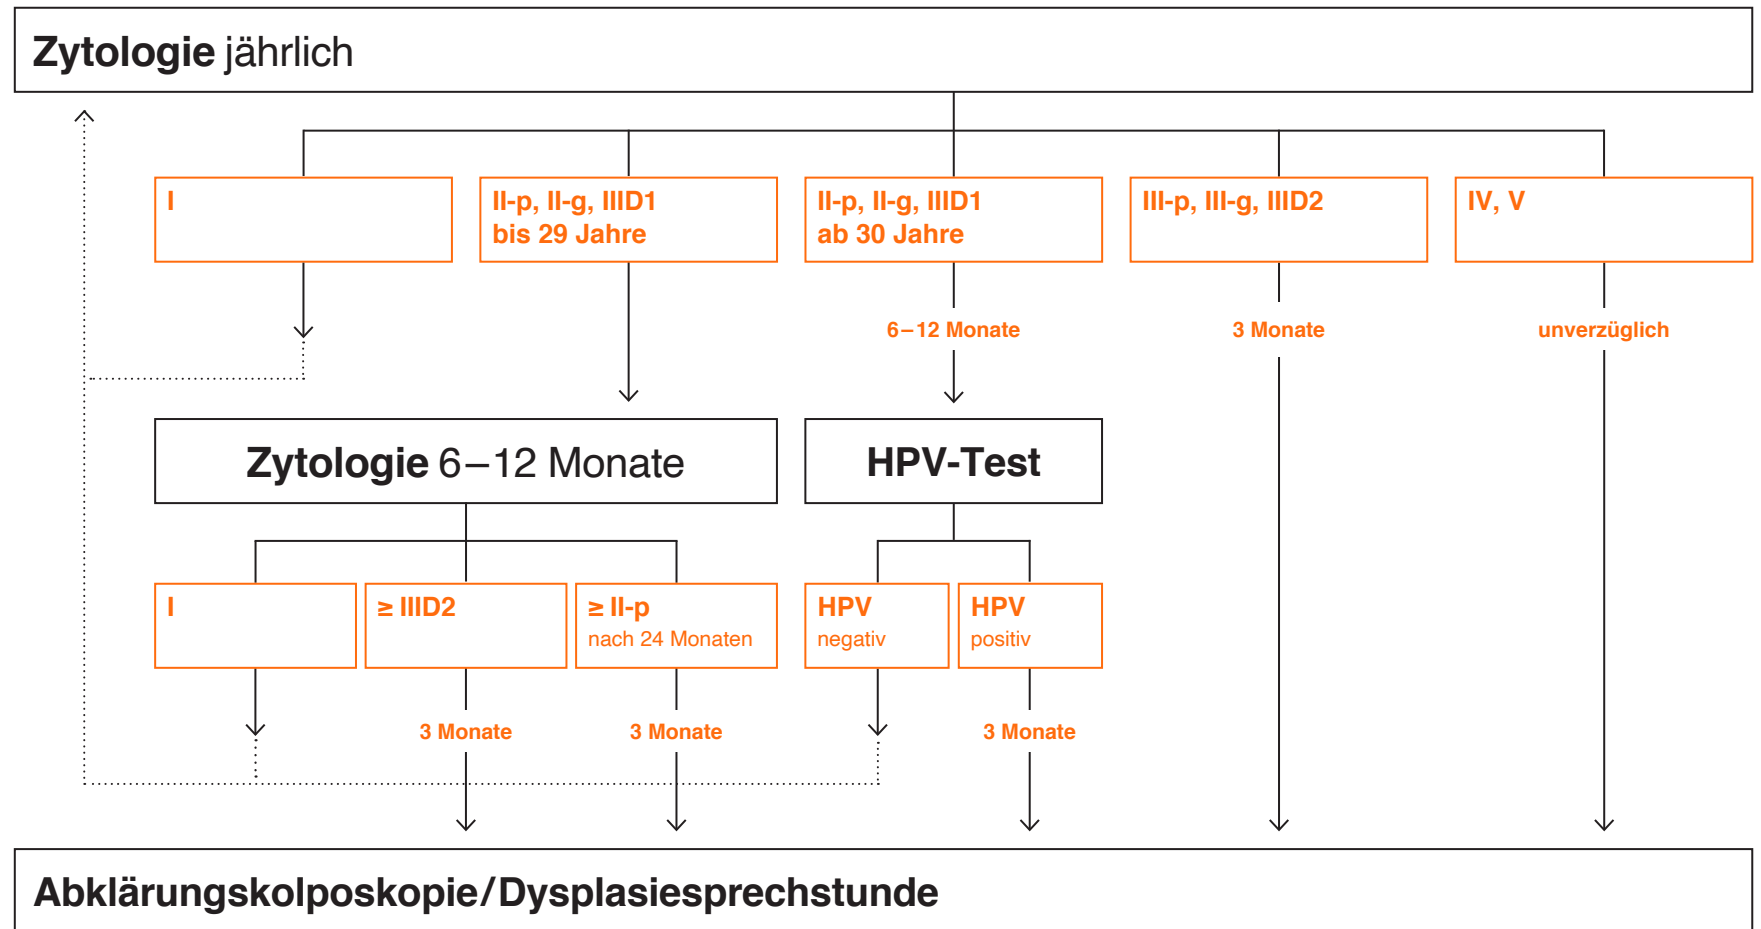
Zytologie jährlich

I

II-p, II-g, IIID1
bis 29 Jahre

II-p, II-g, IIID1
ab 30 Jahre

III-p, III-g, IIID2

IV, V

6–12 Monate

3 Monate

unverzüglich

Zytologie 6–12 Monate

HPV-Test

I

≥ IIID2

≥ II-p
nach 24 Monaten

HPV
negativ

HPV
positiv

3 Monate

3 Monate

3 Monate

Abklärungskolposkopie/Dysplasiesprechstunde